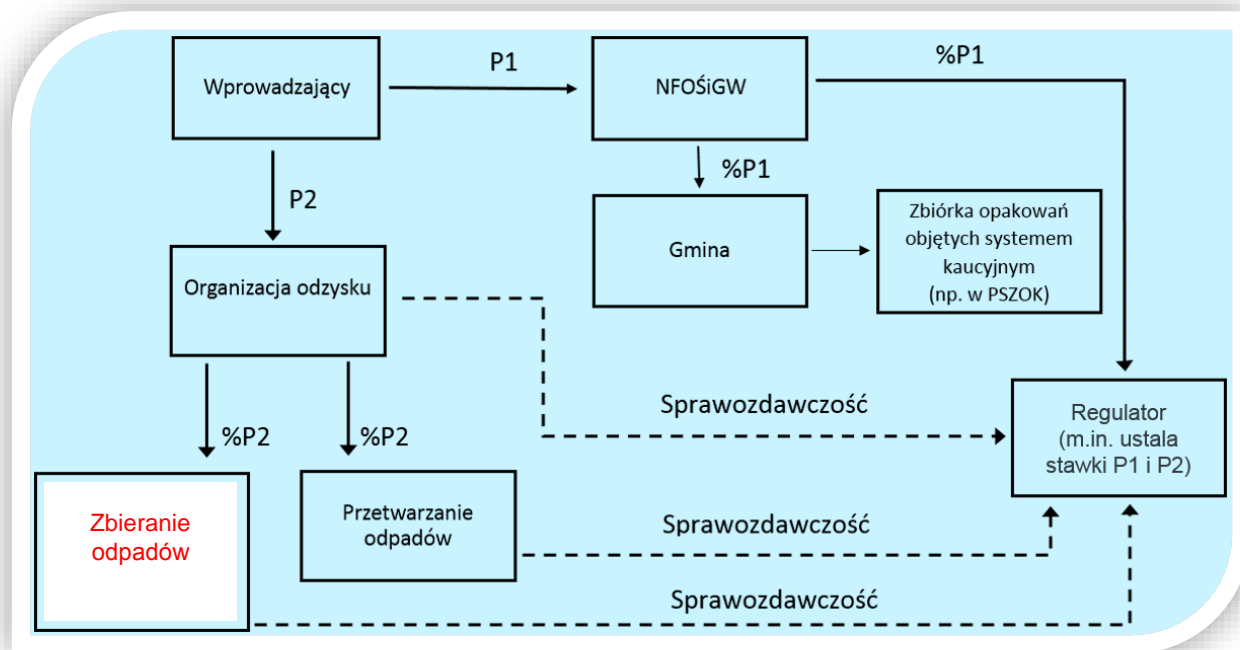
Wprowadzający

P1

NFOŚiGW

%P1

P2

%P1

Gmina

Zbiórka opakowań objętych systemem kaucyjnym (np. w PSZOK)

Organizacja odzysku

Sprawozdawczość

Regulator (m.in. ustala stawki P1 i P2)

%P2

%P2

Zbieranie odpadów

Przetwarzanie odpadów

Sprawozdawczość

Sprawozdawczość